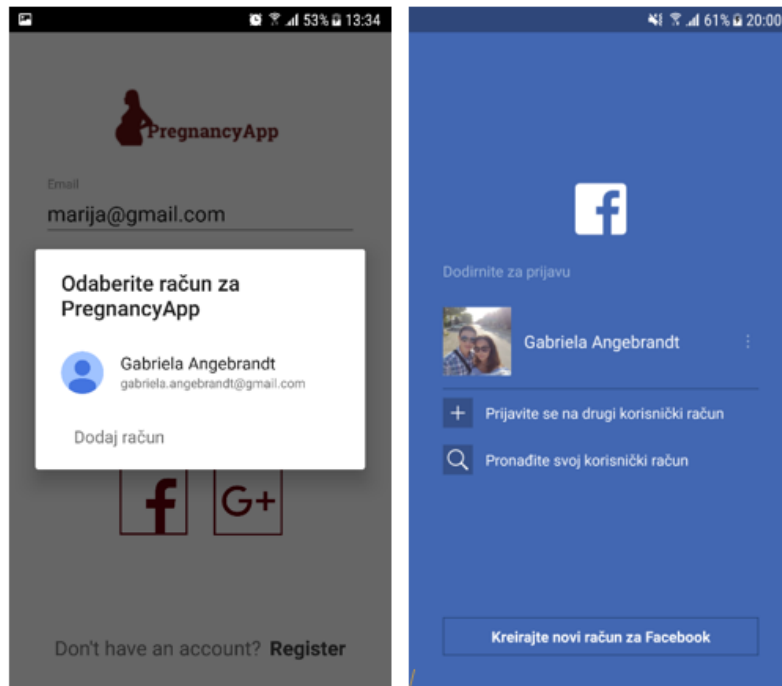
53% 13:34

PregnancyApp

Email

marija@gmail.com

Odaberite račun za PregnancyApp

Gabriela Angebrandt
gabriela.angebrandt@gmail.com

Dodaj račun

f

G+

Don't have an account? Register

61% 20:00

f

Dodirnite za prijavu

Gabriela Angebrandt

Prijavite se na drugi korisnički račun

Pronađite svoj korisnički račun

Kreirajte novi račun za Facebook